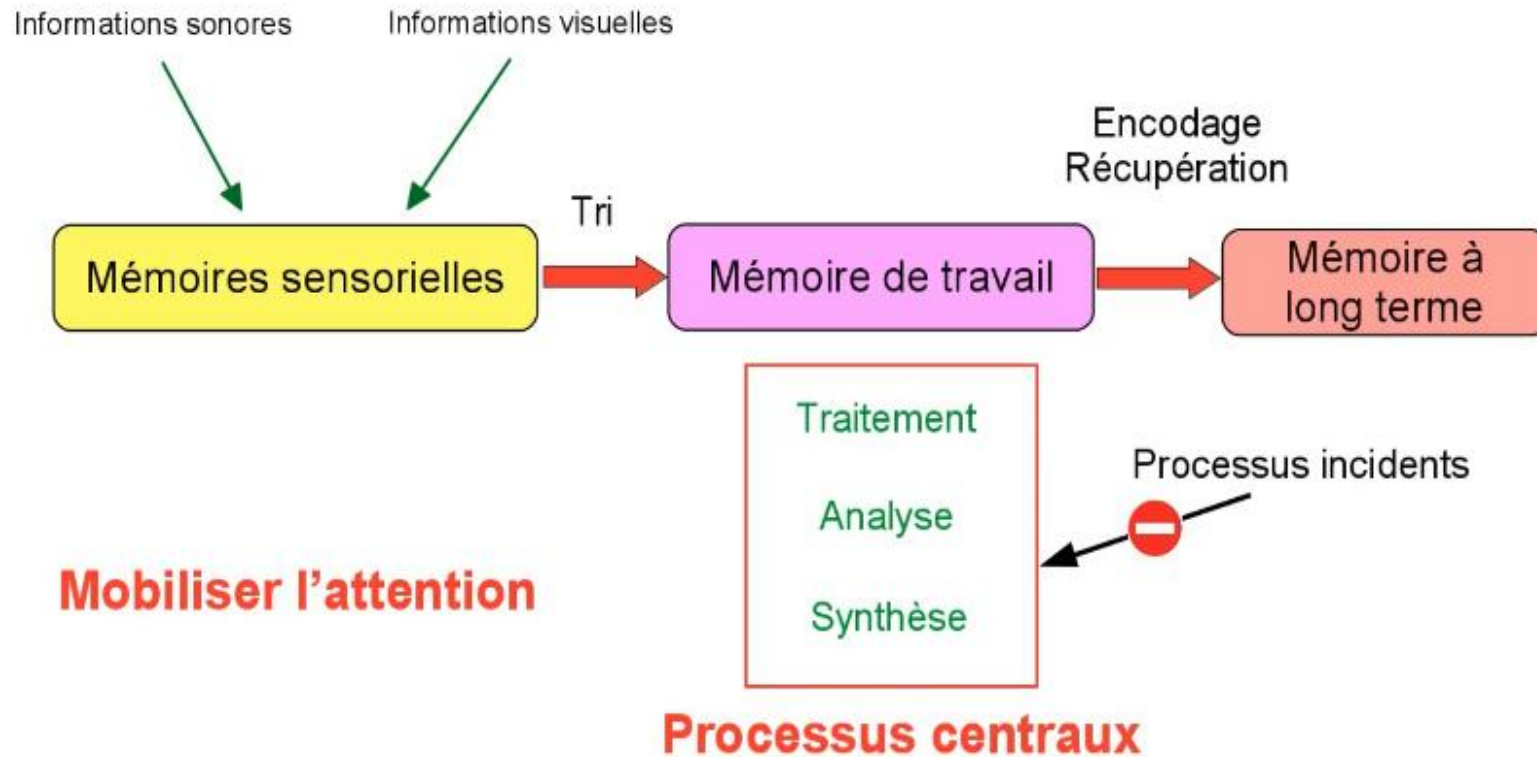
Informations sonores

Informations visuelles

Encodage
Récupération

Tri

Mémoires sensorielles

Mémoire de travail

Mémoire à long terme

Traitement

Analyse

Synthèse

Processus incidents

Mobiliser l’attention

Processus centraux